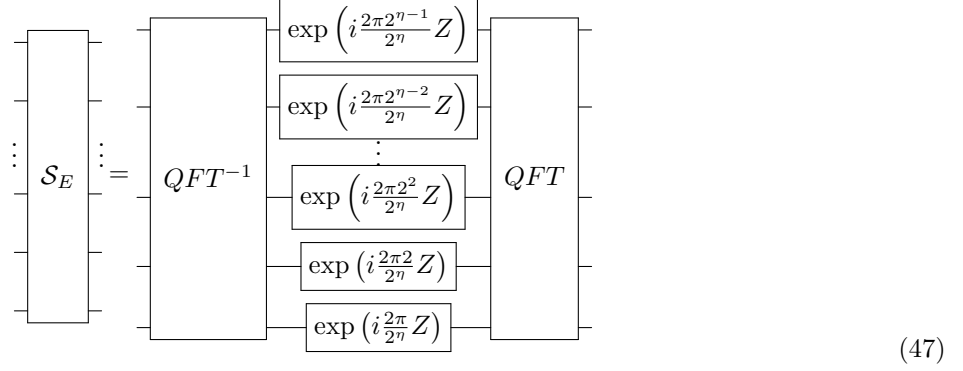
$\vdots$ $\mathcal{S}_E$ $\vdots$ = $QFT^{-1}$

$\exp\left(i\frac{2\pi 2^{\eta-1}}{2^\eta}Z\right)$

$\exp\left(i\frac{2\pi 2^{\eta-2}}{2^\eta}Z\right)$

$\vdots$

$\exp\left(i\frac{2\pi 2^{2}}{2^\eta}Z\right)$

$\exp\left(i\frac{2\pi 2}{2^\eta}Z\right)$

$\exp\left(i\frac{2\pi}{2^\eta}Z\right)$

$QFT$

(47)